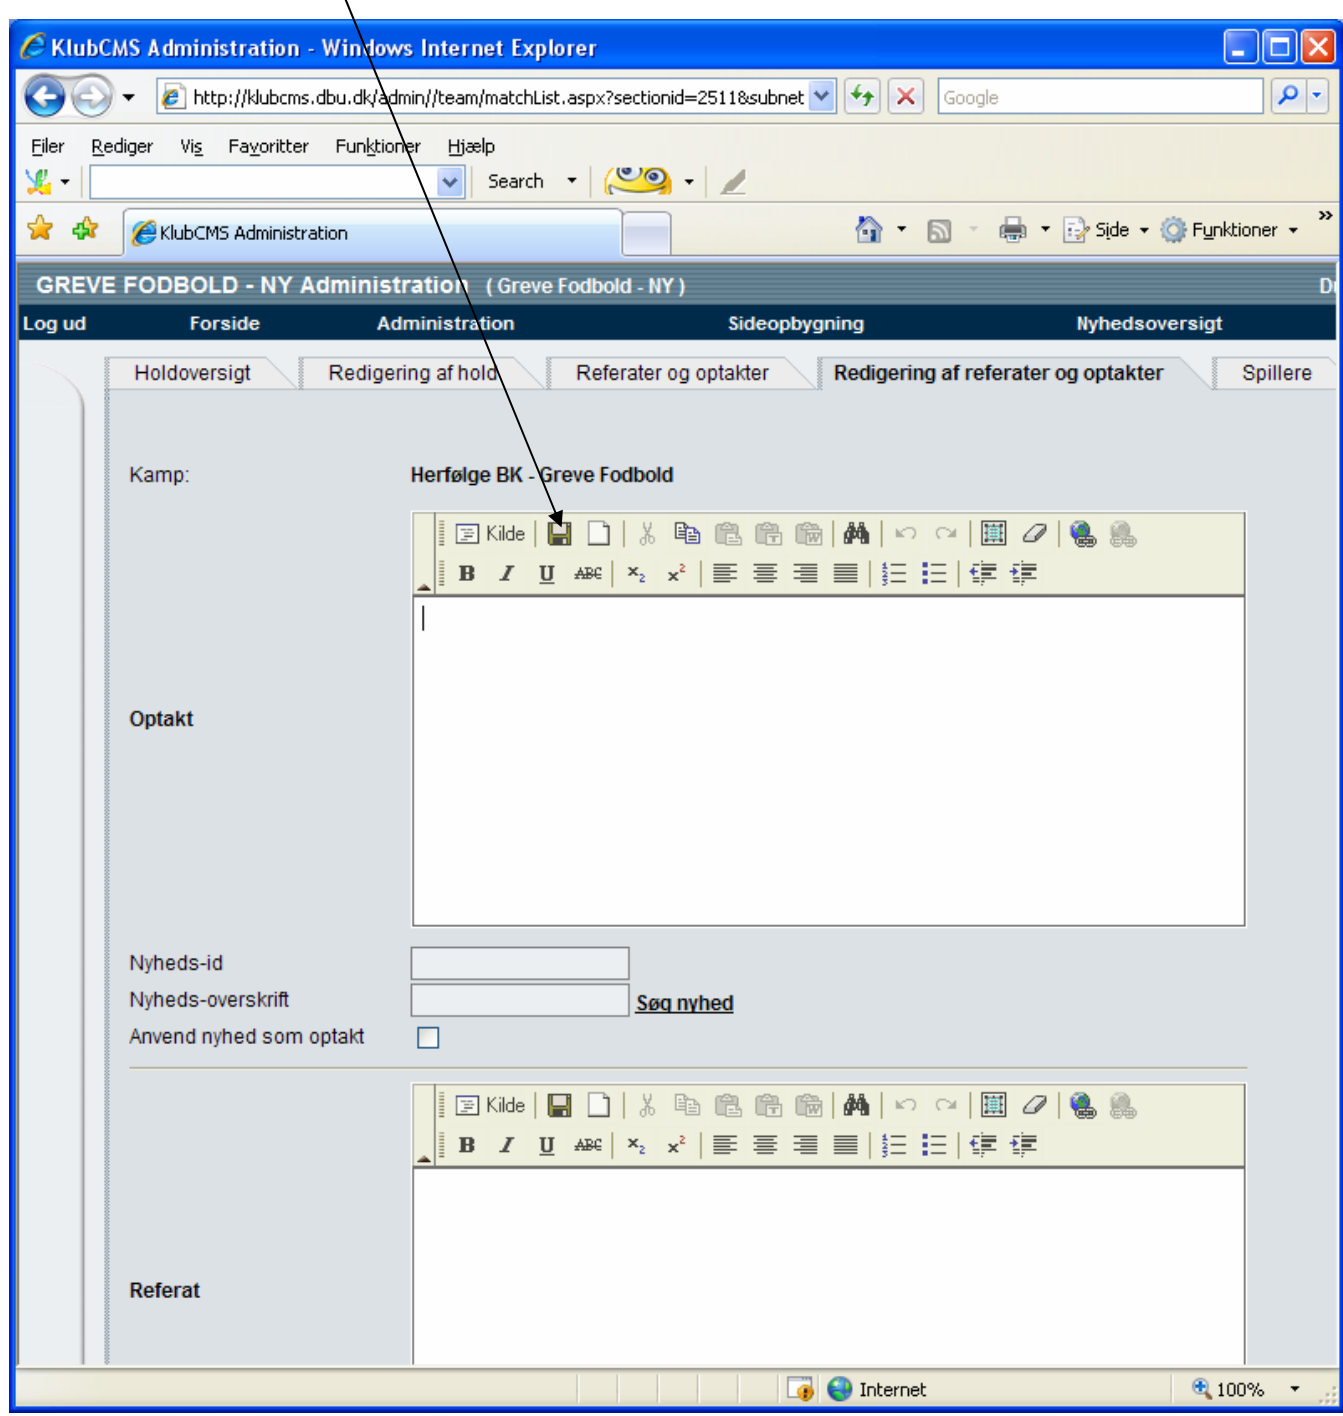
KlubCMS Administration - Windows Internet Explorer

http://klubcms.dbu.dk/admin//team/matchList.aspx?sectionid=2511&subnet

Google

Filer Rediger Vis Favoritter Funktioner Hjælp

Search

KlubCMS Administration

Side Funktioner

GREVE FODBOLD - NY Administration ( Greve Fodbold - NY )

Di

Log ud Forside Administration Sideopbygning Nyhedsoversigt

Holdoversigt Redigering af hold Referater og optakter Redigering af referater og optakter Spillere

Kamp: Herfølge BK - Greve Fodbold

Kilde

Optakt

Nyheds-id

Nyheds-overskrift Søg nyhed

Anvend nyhed som optakt

Kilde

Referat

Internet 100%